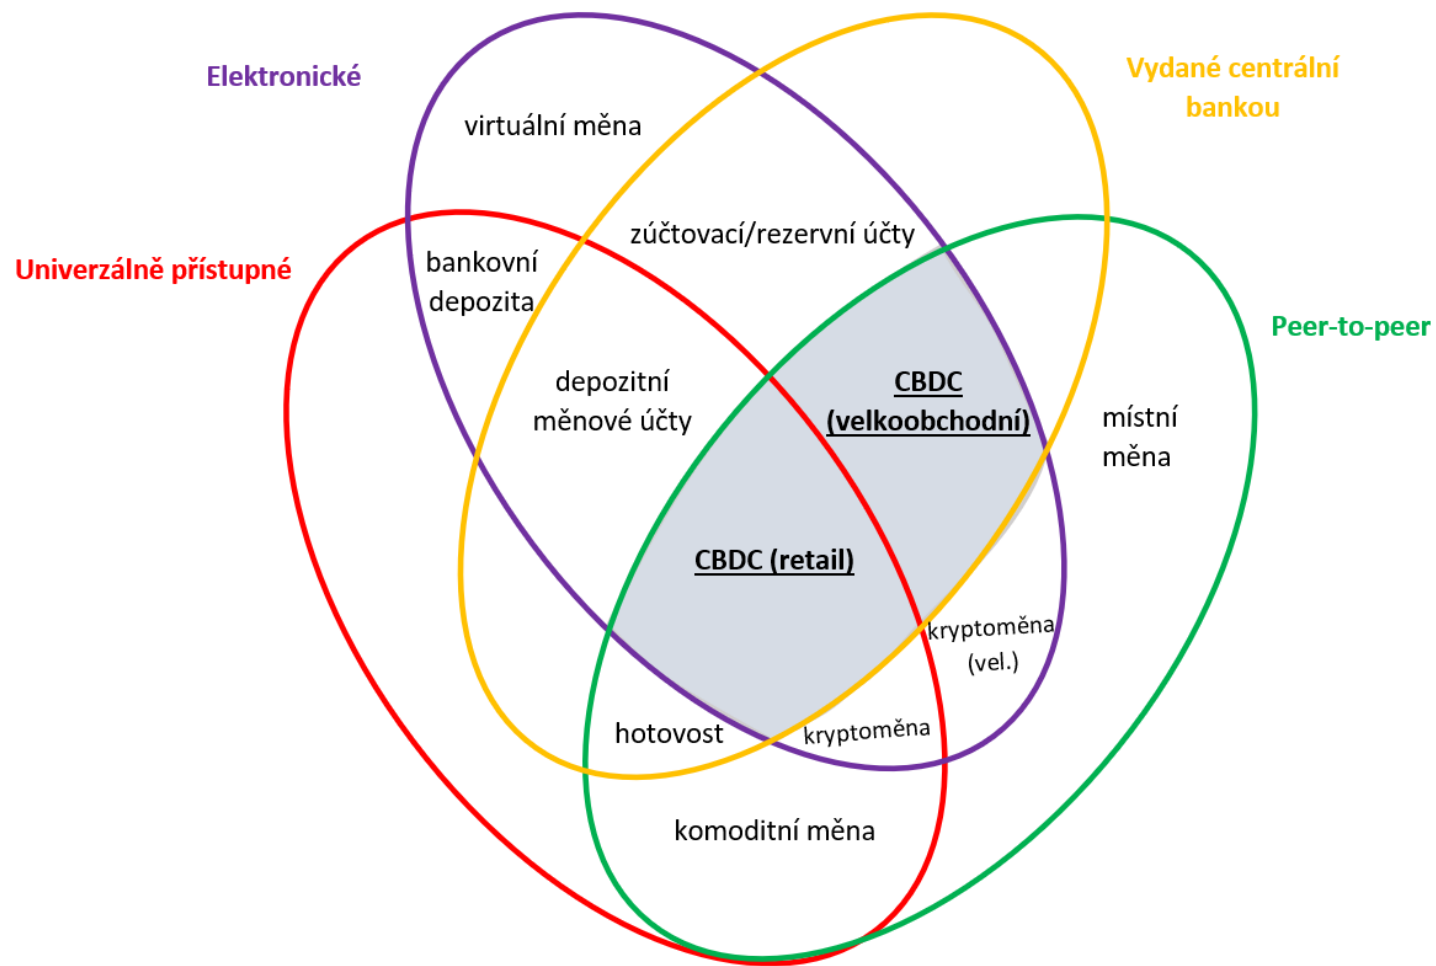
Elektronické

Vydané centrální bankou

Univerzálně přístupné

Peer-to-peer

virtuální měna

zúčtovací/rezervní účty

bankovní depozita

depozitní měnové účty

CBDC (velkoobchodní)

místní měna

CBDC (retail)

kryptoměna (vel.)

hotovost

kryptoměna

komoditní měna